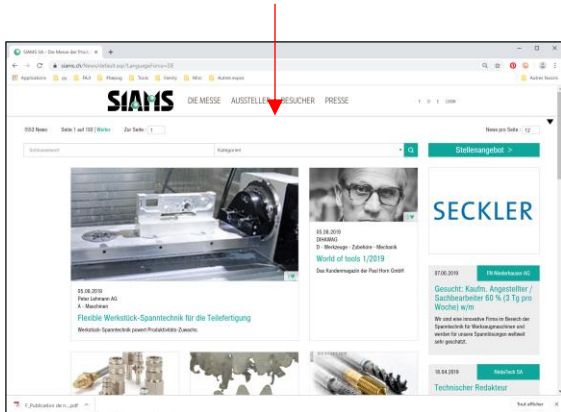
SIAMS SA - Die Messe der Prod... ×
siams.ch/News/default.asp?LanguageFirma=DE
Applications

SIAMS DIE MESSE AUSSTELLER BESUCHER PRESSE

F D I LOGIN

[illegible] News Seite 1 auf 132 | Weiter Zur Seite 1

News pro Seite 12

Stellenangebot >

Kategorien

05.08.2019
DIHAWAG
D - Werkzeuge - Zubehöre - Mechanik
World of tools 1/2019
Das Kundenmagazin der Paul Horn GmbH

SECKLER

05.08.2019
Peter Lehmann AG
A - Maschinen
Flexible Werkstück-Spanntechnik für die Teilefertigung
Werkstück-Spanntechnik powert Produktivitäts-Zuwachs.

07.08.2019 FM Niederhausen AG
Gesucht: Kaufm. Angestellter / Sachbearbeiter 60 % (3 Tg pro Woche) w/m
Wir sind eine innovative Firma im Bereich der Spanntechnik für Werkzeugmaschinen und werben für unsere Spannlösungen weltweit sehr geschätzt.

18.04.2019 Reischl SA
Technischer Redakteur

F_Publication de n....pdf

Tout afficher